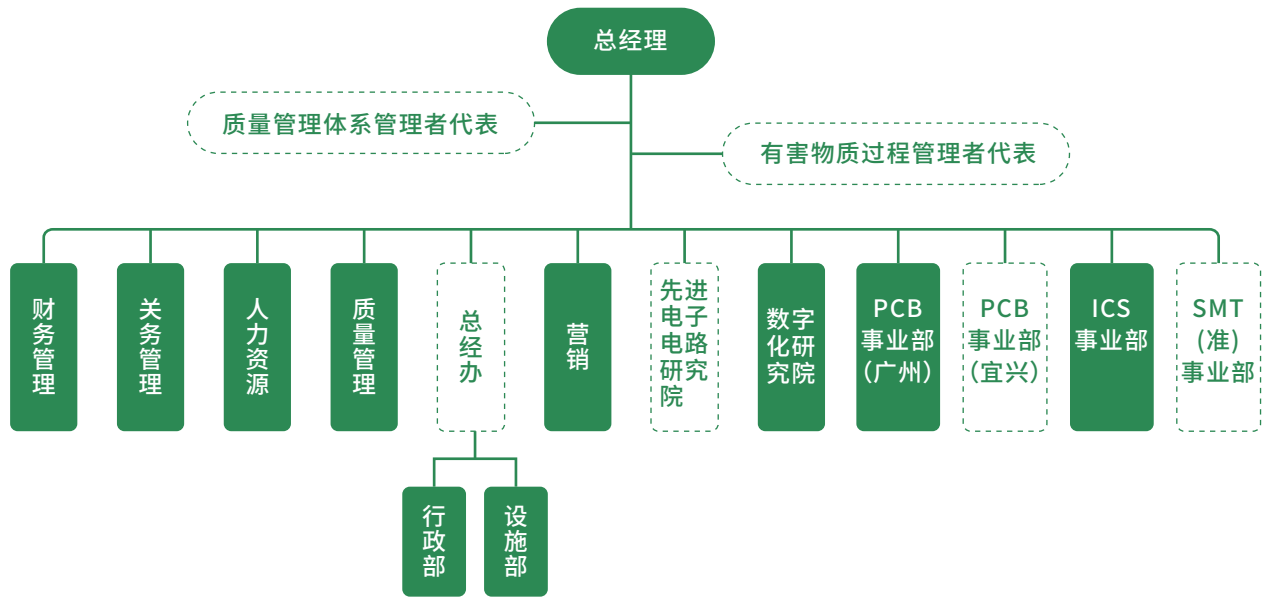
总经理

质量管理体系管理者代表

有害物质过程管理者代表

财务管理

关务管理

人力资源

质量管理

总经办

营销

先进电子电路研究院

数字化研究院

PCB 事业部（广州）

PCB 事业部（宜兴）

ICS 事业部

SMT（准）事业部

行政部

设施部